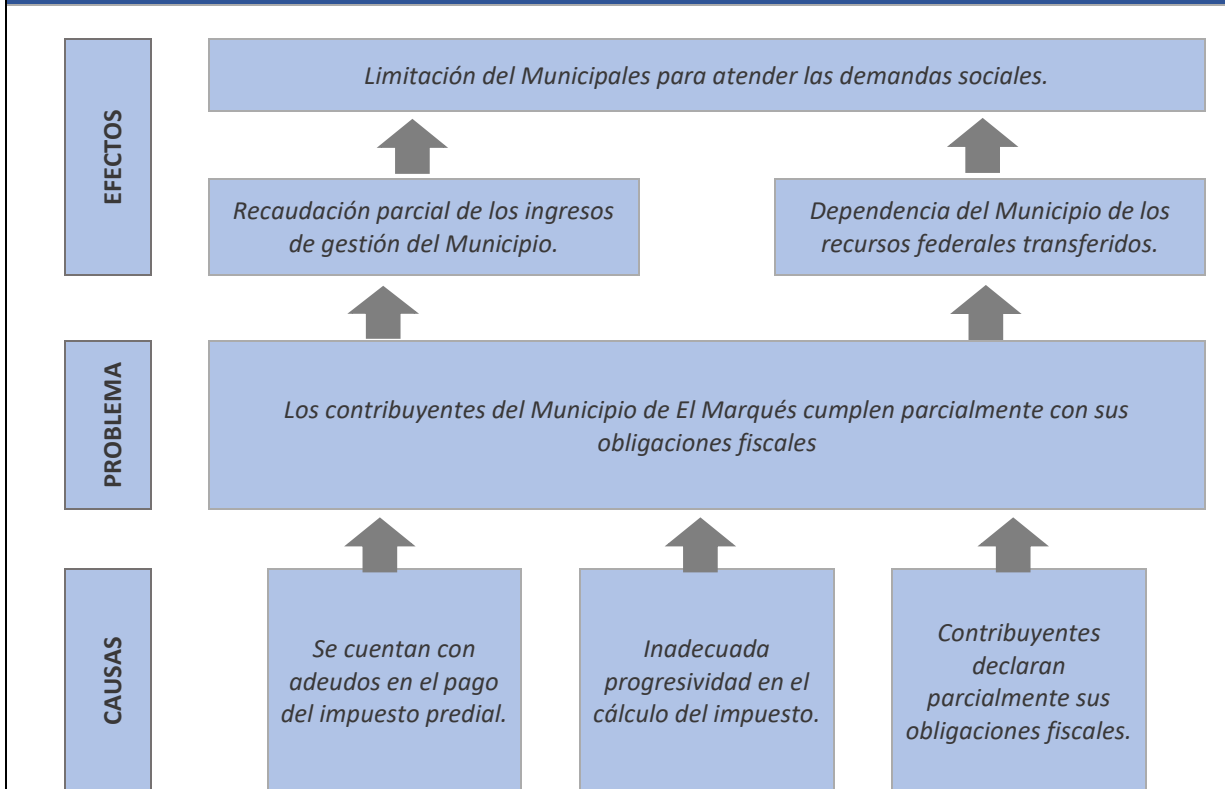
EFECTOS

Limitación del Municipales para atender las demandas sociales.

Recaudación parcial de los ingresos de gestión del Municipio.

Dependencia del Municipio de los recursos federales transferidos.

PROBLEMA

Los contribuyentes del Municipio de El Marqués cumplen parcialmente con sus obligaciones fiscales

CAUSAS

Se cuentan con adeudos en el pago del impuesto predial.

Inadecuada progresividad en el cálculo del impuesto.

Contribuyentes declaran parcialmente sus obligaciones fiscales.